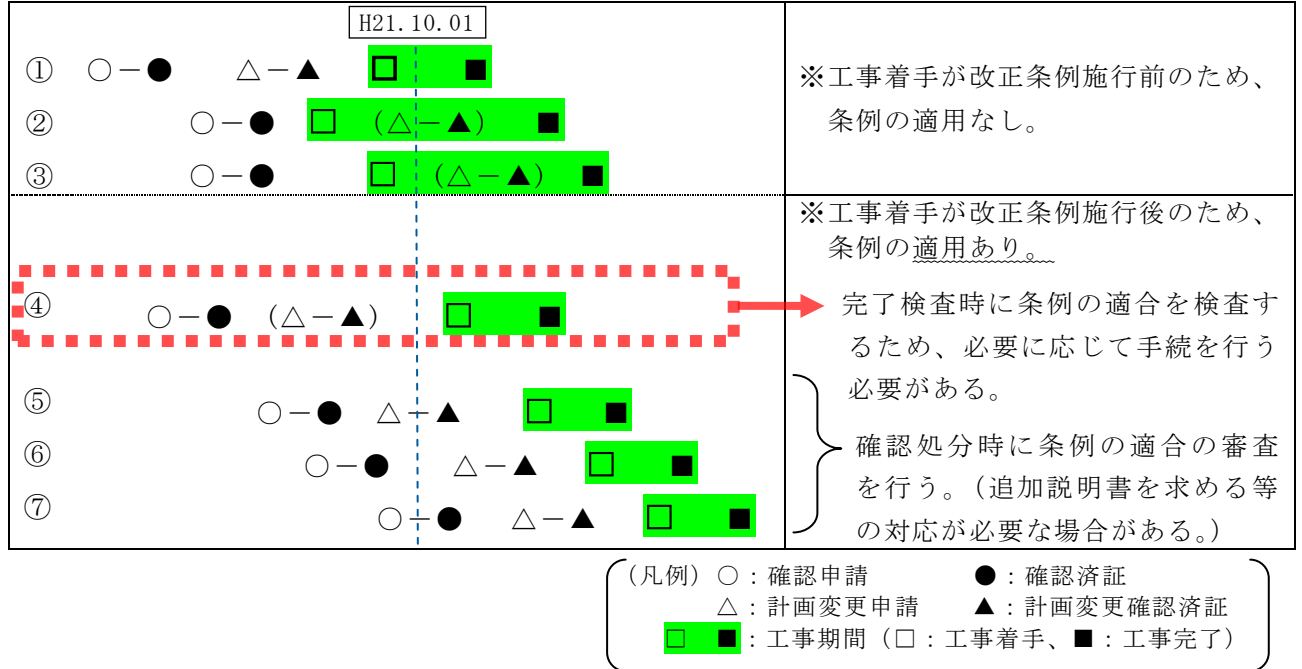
H21.10.01

① ○－● △－▲ □ ■

② ○－● □ （△－▲） ■

③ ○－● □ （△－▲） ■

※工事着手が改正条例施行前のため、条例の適用なし。

※工事着手が改正条例施行後のため、条例の適用あり。

④ ○－● （△－▲） □ ■

完了検査時に条例の適合を検査するため、必要に応じて手続を行う必要がある。

⑤ ○－● △－▲ □ ■

⑥ ○－● △－▲ □ ■

⑦ ○－● △－▲ □ ■

確認処分時に条例の適合の審査を行う。（追加説明書を求める等の対応が必要な場合がある。）

（凡例）○：確認申請 ●：確認済証
△：計画変更申請 ▲：計画変更確認済証
□ ■：工事期間（□：工事着手、■：工事完了）